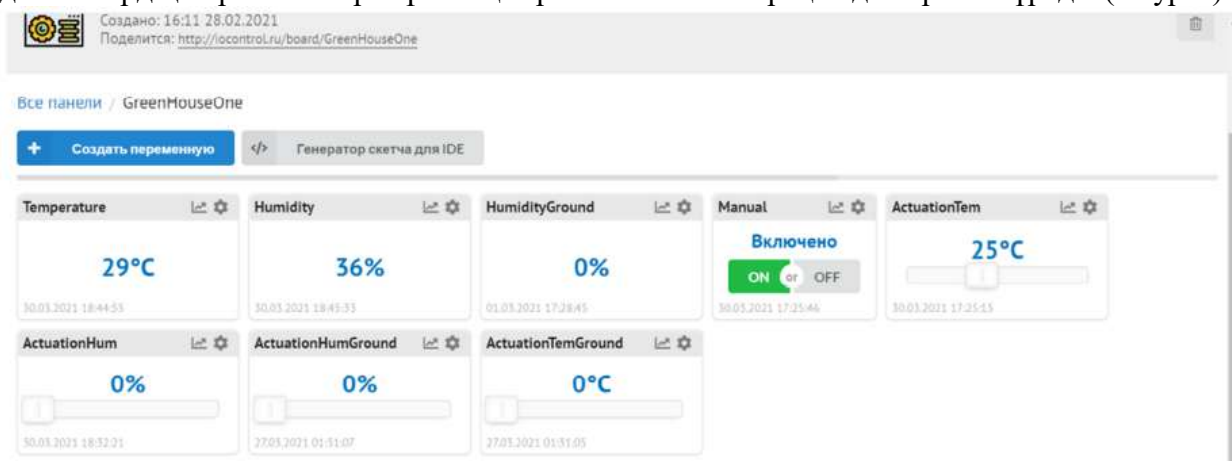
Создано: 16:11 28.02.2021
Поделится: http://iocontrol.ru/board/GreenHouseOne

Все панели / GreenHouseOne

+ Создать переменную

</> Генератор скетча для IDE

Temperature
29°C
30.03.2021 18:44:55

Humidity
36%
30.03.2021 18:45:33

HumidityGround
0%
01.03.2021 17:28:45

Manual
Включено
ON or OFF
30.03.2021 17:25:46

ActuationTem
25°C
30.03.2021 17:25:15

ActuationHum
0%
30.03.2021 18:32:21

ActuationHumGround
0%
27.03.2021 01:51:07

ActuationTemGround
0°C
27.03.2021 01:51:05